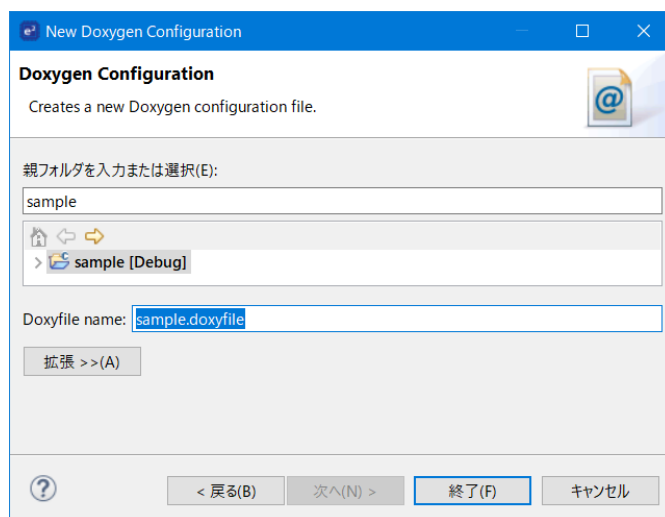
New Doxygen Configuration

Doxygen Configuration

Creates a new Doxygen configuration file.

親フォルダを入力または選択(E):

sample

sample [Debug]

Doxyfile name: sample.doxyfile

拡張 >>(A)

?

< 戻る(B)

次へ(N) >

終了(F)

キャンセル